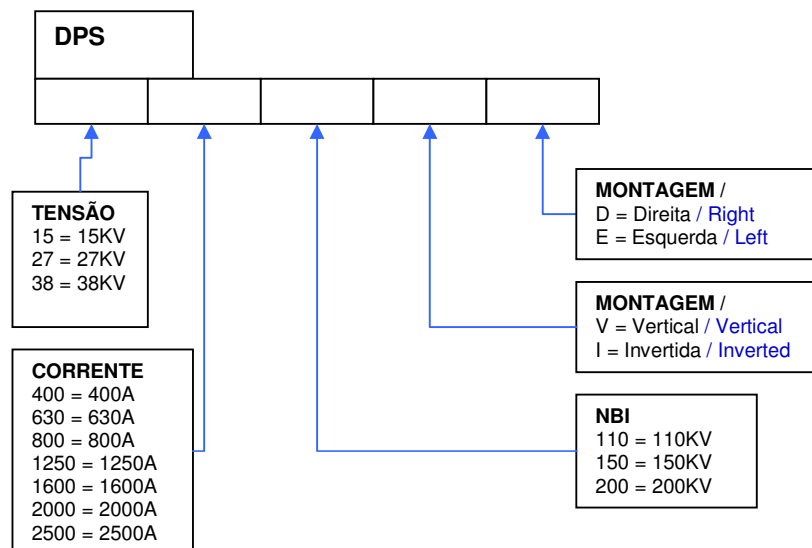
DPS

TENSÃO
15 = 15KV
27 = 27KV
38 = 38KV

CORRENTE
400 = 400A
630 = 630A
800 = 800A
1250 = 1250A
1600 = 1600A
2000 = 2000A
2500 = 2500A

MONTAGEM /
D = Direita / Right
E = Esquerda / Left

MONTAGEM /
V = Vertical / Vertical
I = Invertida / Inverted

NBI
110 = 110KV
150 = 150KV
200 = 200KV